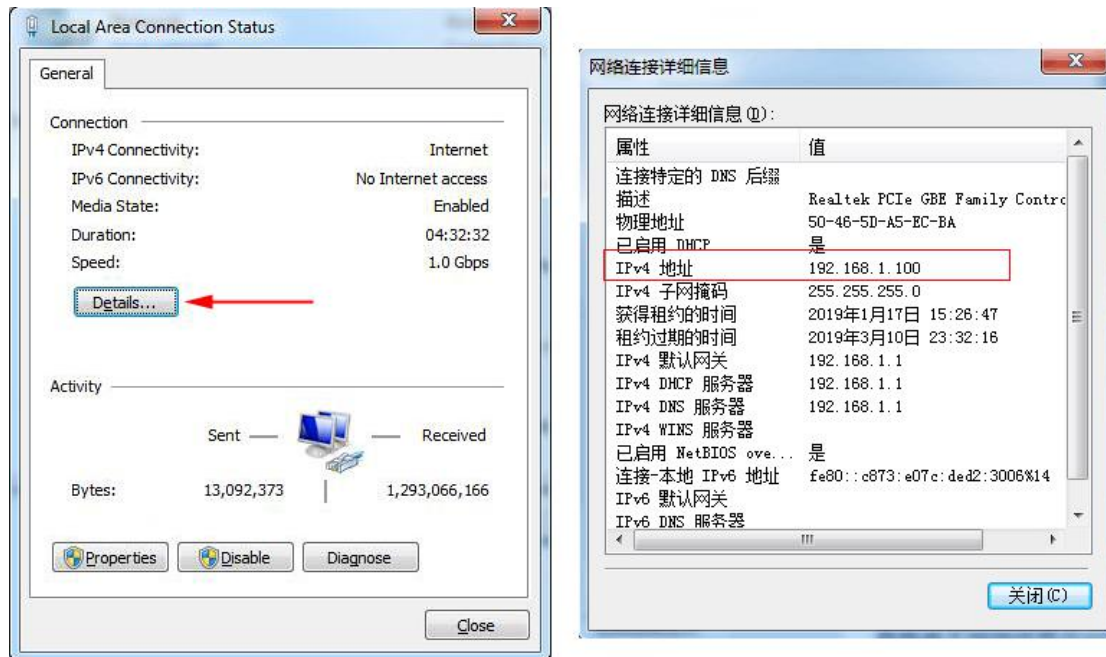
Local Area Connection Status

General

Connection

IPv4 Connectivity: Internet

IPv6 Connectivity: No Internet access

Media State: Enabled

Duration: 04:32:32

Speed: 1.0 Gbps

Details...

Activity

Sent — — Received

Bytes: 13,092,373 | 1,293,066,166

Properties Disable Diagnose

Close

网络连接详细信息

网络连接详细信息 (D):

| 属性 | 值 |
|---|---|
| 连接特定的 DNS 后缀 | |
| 描述 | Realtek PCIe GBE Family Contro |
| 物理地址 | 50-46-5D-A5-EC-BA |
| 已启用 DHCP | 是 |
| IPv4 地址 | 192.168.1.100 |
| IPv4 子网掩码 | 255.255.255.0 |
| 获得租约的时间 | 2019年1月17日 15:26:47 |
| 租约过期的时间 | 2019年3月10日 23:32:16 |
| IPv4 默认网关 | 192.168.1.1 |
| IPv4 DHCP 服务器 | 192.168.1.1 |
| IPv4 DNS 服务器 | 192.168.1.1 |
| IPv4 WINS 服务器 | |
| 已启用 NetBIOS ove... | 是 |
| 连接-本地 IPv6 地址 | fe80::c873:e07c:ded2:3006%14 |
| IPv6 默认网关 | |
| IPv6 DNS 服务器 | |

关闭(C)